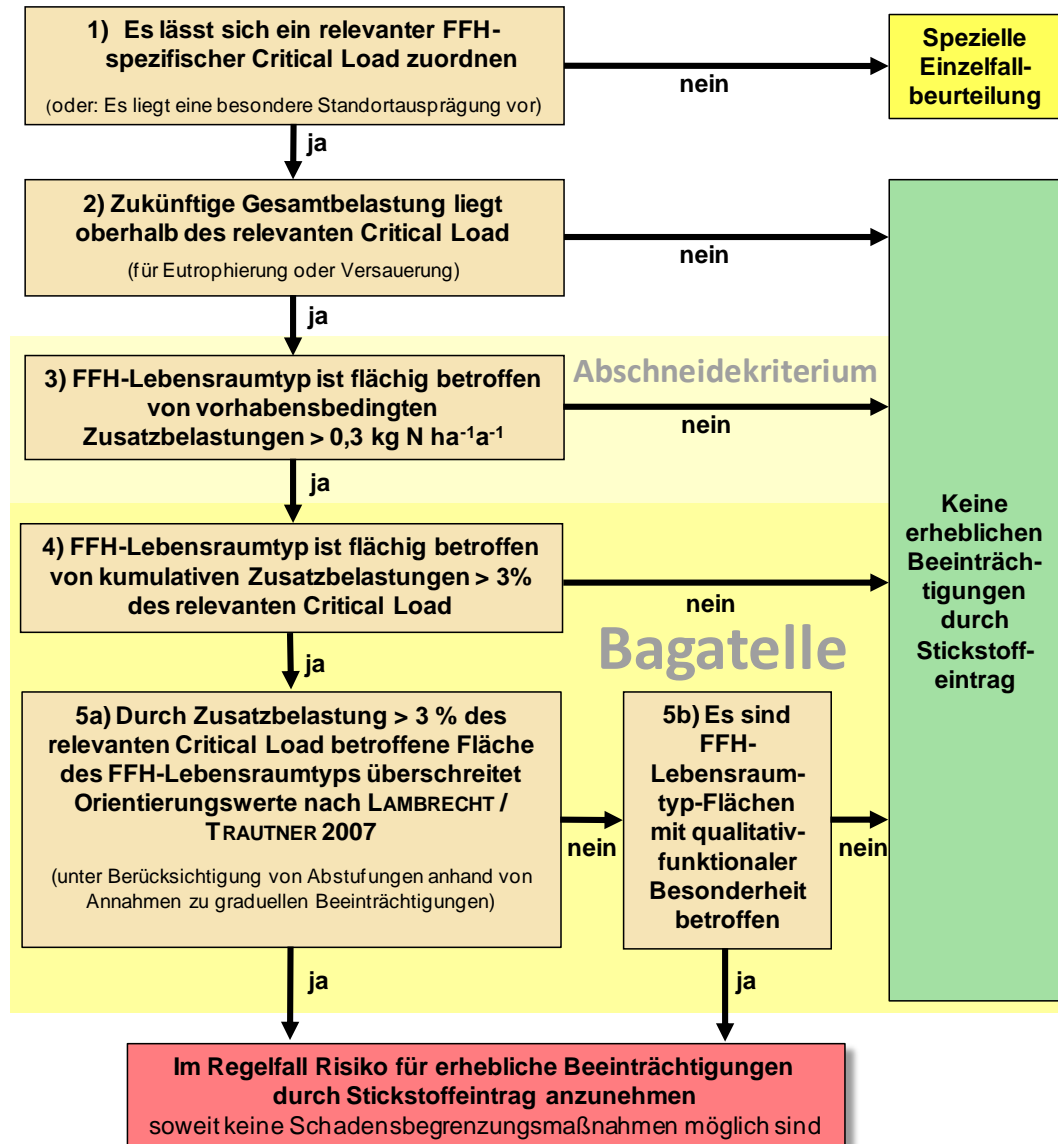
1) Es lässt sich ein relevanter FFH-spezifischer Critical Load zuordnen

(oder: Es liegt eine besondere Standortausprägung vor)

nein

Spezielle Einzelfallbeurteilung

ja

2) Zukünftige Gesamtbelastung liegt oberhalb des relevanten Critical Load

(für Eutrophierung oder Versauerung)

nein

ja

Abschneidekriterium

3) FFH-Lebensraumtyp ist flächig betroffen von vorhabensbedingten Zusatzbelastungen > 0,3 kg N ha$^{-1}$a$^{-1}$

nein

ja

4) FFH-Lebensraumtyp ist flächig betroffen von kumulativen Zusatzbelastungen > 3% des relevanten Critical Load

nein

Bagatelle

ja

Keine erheblichen Beeinträchtigungen durch Stickstoffeintrag

5a) Durch Zusatzbelastung > 3 % des relevanten Critical Load betroffene Fläche des FFH-Lebensraumtyps überschreitet Orientierungswerte nach LAMBRECHT / TRAUTNER 2007

(unter Berücksichtigung von Abstufungen anhand von Annahmen zu graduellen Beeinträchtigungen)

nein

5b) Es sind FFH-Lebensraumtyp-Flächen mit qualitativ-funktionaler Besonderheit betroffen

nein

ja

ja

Im Regelfall Risiko für erhebliche Beeinträchtigungen durch Stickstoffeintrag anzunehmen
soweit keine Schadensbegrenzungsmaßnahmen möglich sind